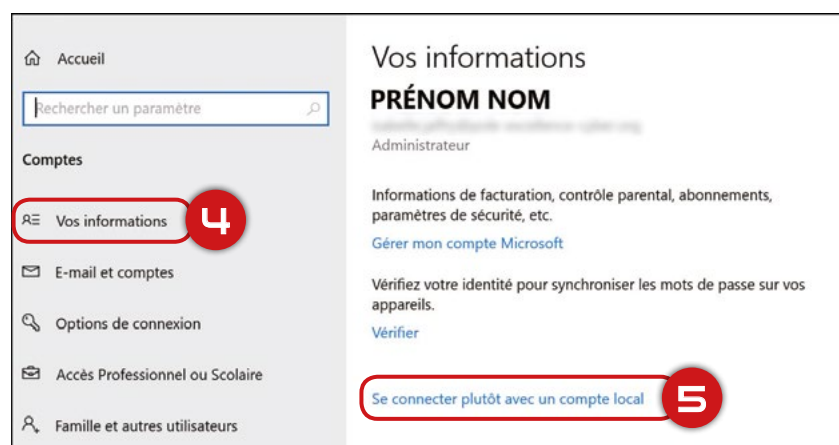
Accueil

Rechercher un paramètre

Comptes

Vos informations

4

E-mail et comptes

Options de connexion

Accès Professionnel ou Scolaire

Famille et autres utilisateurs

Vos informations

PRÉNOM NOM

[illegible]

Administrateur

Informations de facturation, contrôle parental, abonnements, paramètres de sécurité, etc.

Gérer mon compte Microsoft

Vérifiez votre identité pour synchroniser les mots de passe sur vos appareils.

Vérifier

Se connecter plutôt avec un compte local

5